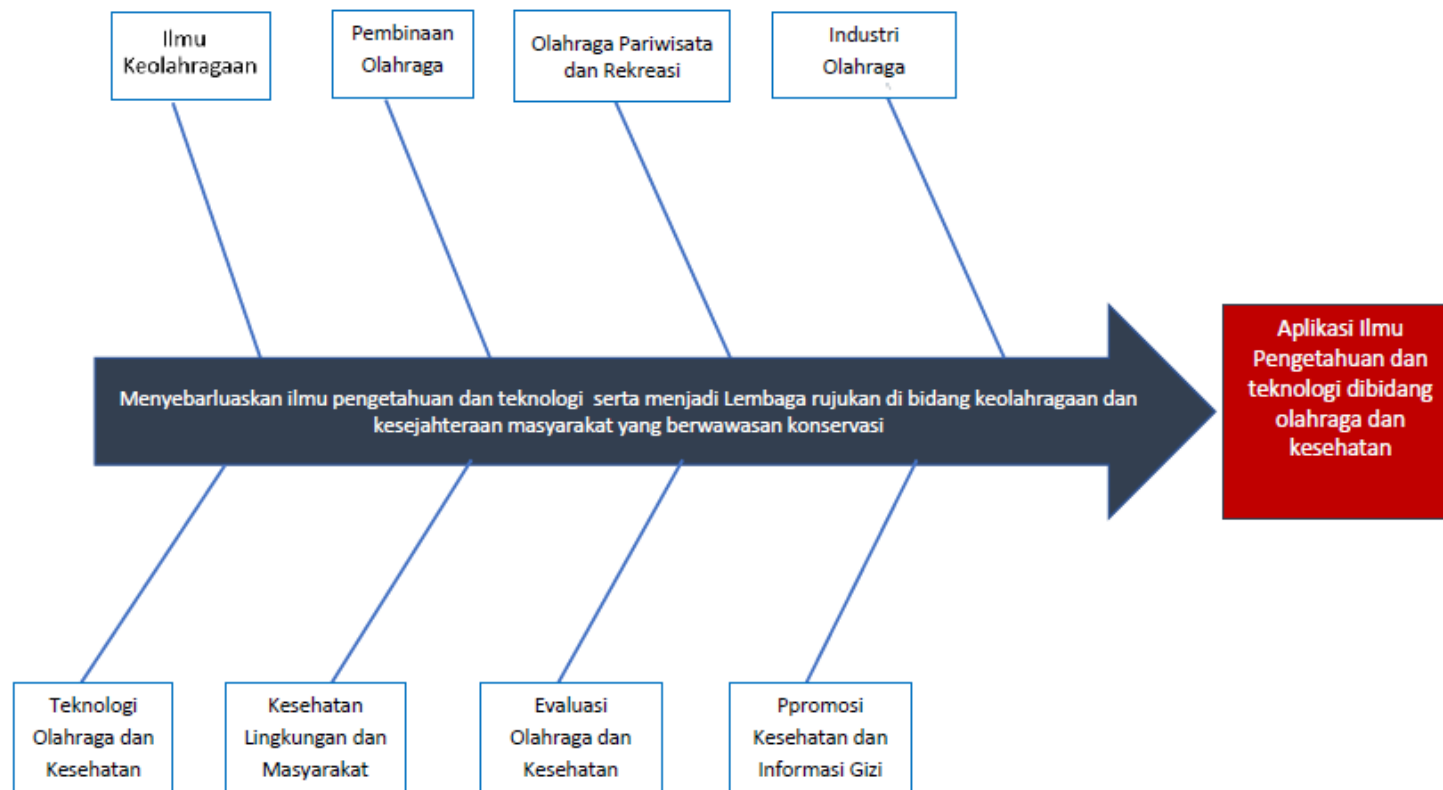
Ilmu Keolahragaan

Pembinaan Olahraga

Olahraga Pariwisata dan Rekreasi

Industri Olahraga

Menyebarluaskan ilmu pengetahuan dan teknologi serta menjadi Lembaga rujukan di bidang keolahragaan dan kesejahteraan masyarakat yang berwawasan konservasi

Aplikasi Ilmu Pengetahuan dan teknologi dibidang olahraga dan kesehatan

Teknologi Olahraga dan Kesehatan

Kesehatan Lingkungan dan Masyarakat

Evaluasi Olahraga dan Kesehatan

Ppromosi Kesehatan dan Informasi Gizi